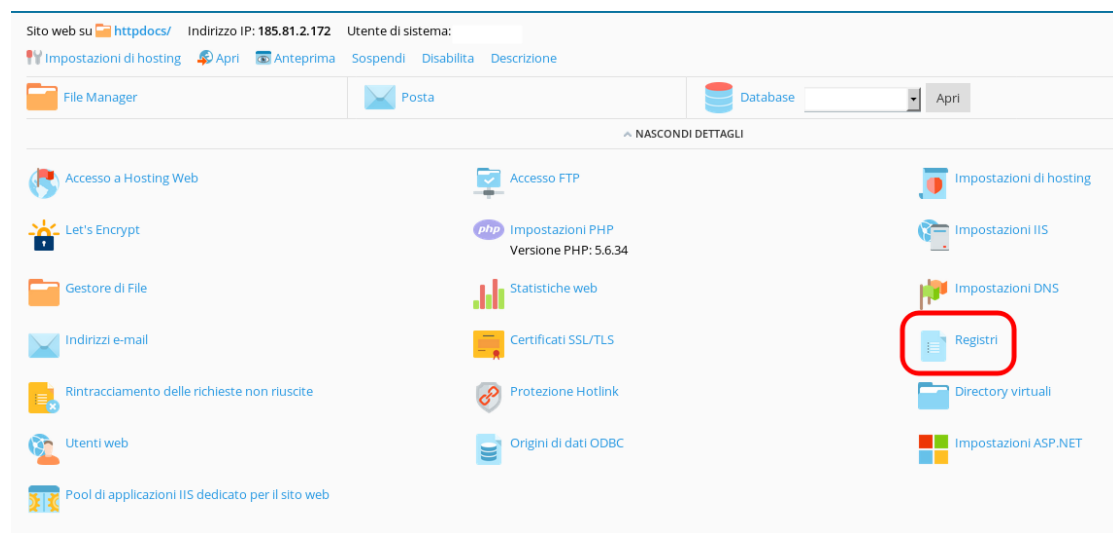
Sito web su httpdocs/ Indirizzo IP: 185.81.2.172 Utente di sistema:

Impostazioni di hosting Apri Anteprima Sospendi Disabilita Descrizione

File Manager

Posta

Database

Apri

NASCONDI DETTAGLI

Accesso a Hosting Web

Accesso FTP

Impostazioni di hosting

Let's Encrypt

Impostazioni PHP
Versione PHP: 5.6.34

Impostazioni IIS

Gestore di File

Statistiche web

Impostazioni DNS

Indirizzi e-mail

Certificati SSL/TLS

Registri

Rintracciamento delle richieste non riuscite

Protezione Hotlink

Directory virtuali

Utenti web

Origini di dati ODBC

Impostazioni ASP.NET

Pool di applicazioni IIS dedicato per il sito web